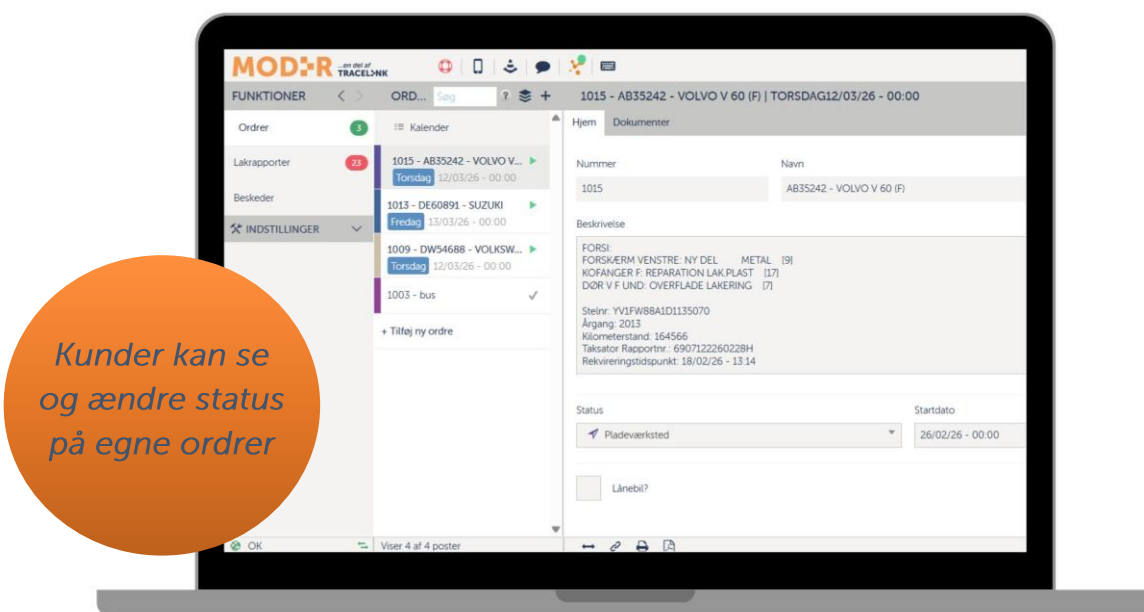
MOD:R ...en del af TRACELINK

FUNKTIONER

Ordrer 3

Lakrapporter 23

Beskeder

INDSTILLINGER

ORD... Søg ? +

Kalender

1015 - AB35242 - VOLVO V... Torsdag 12/03/26 - 00:00

1013 - DE60891 - SUZUKI Fredag 13/03/26 - 00:00

1009 - DW54688 - VOLKSW... Torsdag 12/03/26 - 00:00

1003 - bus

+ Tilføj ny ordre

1015 - AB35242 - VOLVO V 60 (F) | TORSDAG12/03/26 - 00:00

Hjem Dokumenter

Nummer
1015

Navn
AB35242 - VOLVO V 60 (F)

Beskrivelse
FORSI:
FORSKÆRM VENSTRE: NY DEL METAL [9]
KOFANGER F: REPARATION LAK.PLAST [17]
DØR V F UND: OVERFLADE LAKERING [7]

Stelnr: YV1FW88A1D1135070
Årgang: 2013
Kilometerstand: 164566
Taksator Rapportnr.: 6907122260228H
Rekvireringstidspunkt: 18/02/26 - 13:14

Status
Pladeværksted

Startdato
26/02/26 - 00:00

Lånebil?

OK

Viser 4 af 4 poster

Kunder kan se og ændre status på egne ordrer